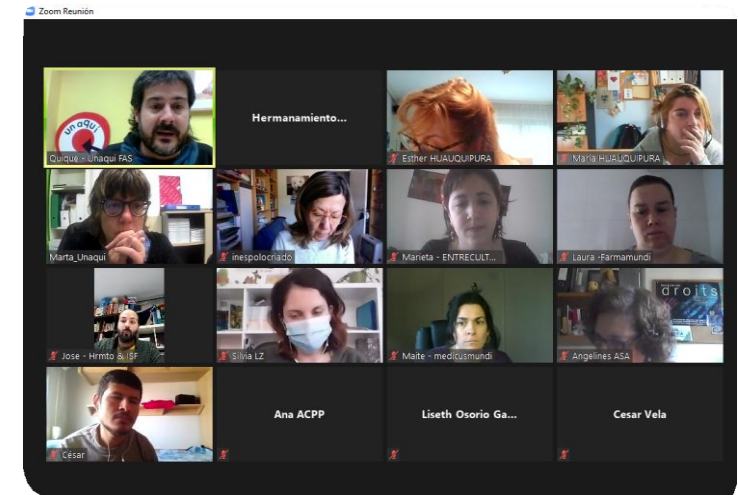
Zoom Reunión

un aquí

Quique - Unaquí FAS

Hermanamiento...

Esther HUAUQUIPURA

María HUAUQUIPURA

Marta_Unaquí

inespolocriado

Marieta - ENTRECULT...

Laura -Farmamundi

Jose - Hrmto & ISF

Silvia LZ

Maite - medicusmundi

droits

Angelines ASA

César

Ana ACPP

Liseth Osorio Ga...

Cesar Vela